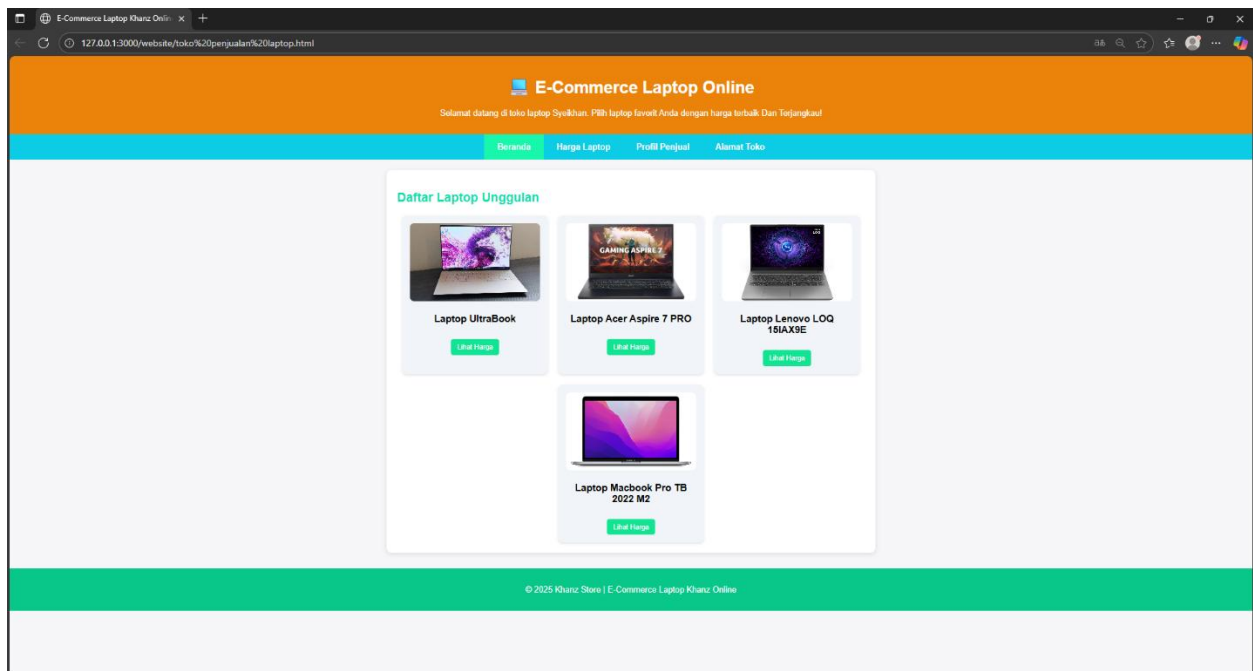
E-Commerce Laptop Khanz Onlin ×

127.0.0.1:3000/website/toko%20penjualan%20laptop.html

💻 E-Commerce Laptop Online

Selamat datang di toko laptop Syeikhan. Pilih laptop favorit Anda dengan harga terbaik Dan Terjangkau!

Beranda Harga Laptop Profil Penjual Alamat Toko

Daftar Laptop Unggulan

GAMING ASPIRE 7

Laptop UltraBook

Lihat Harga

Laptop Acer Aspire 7 PRO

Lihat Harga

Laptop Lenovo LOQ 15IAX9E

Lihat Harga

Laptop Macbook Pro TB 2022 M2

Lihat Harga

© 2025 Khanz Store | E-Commerce Laptop Khanz Online